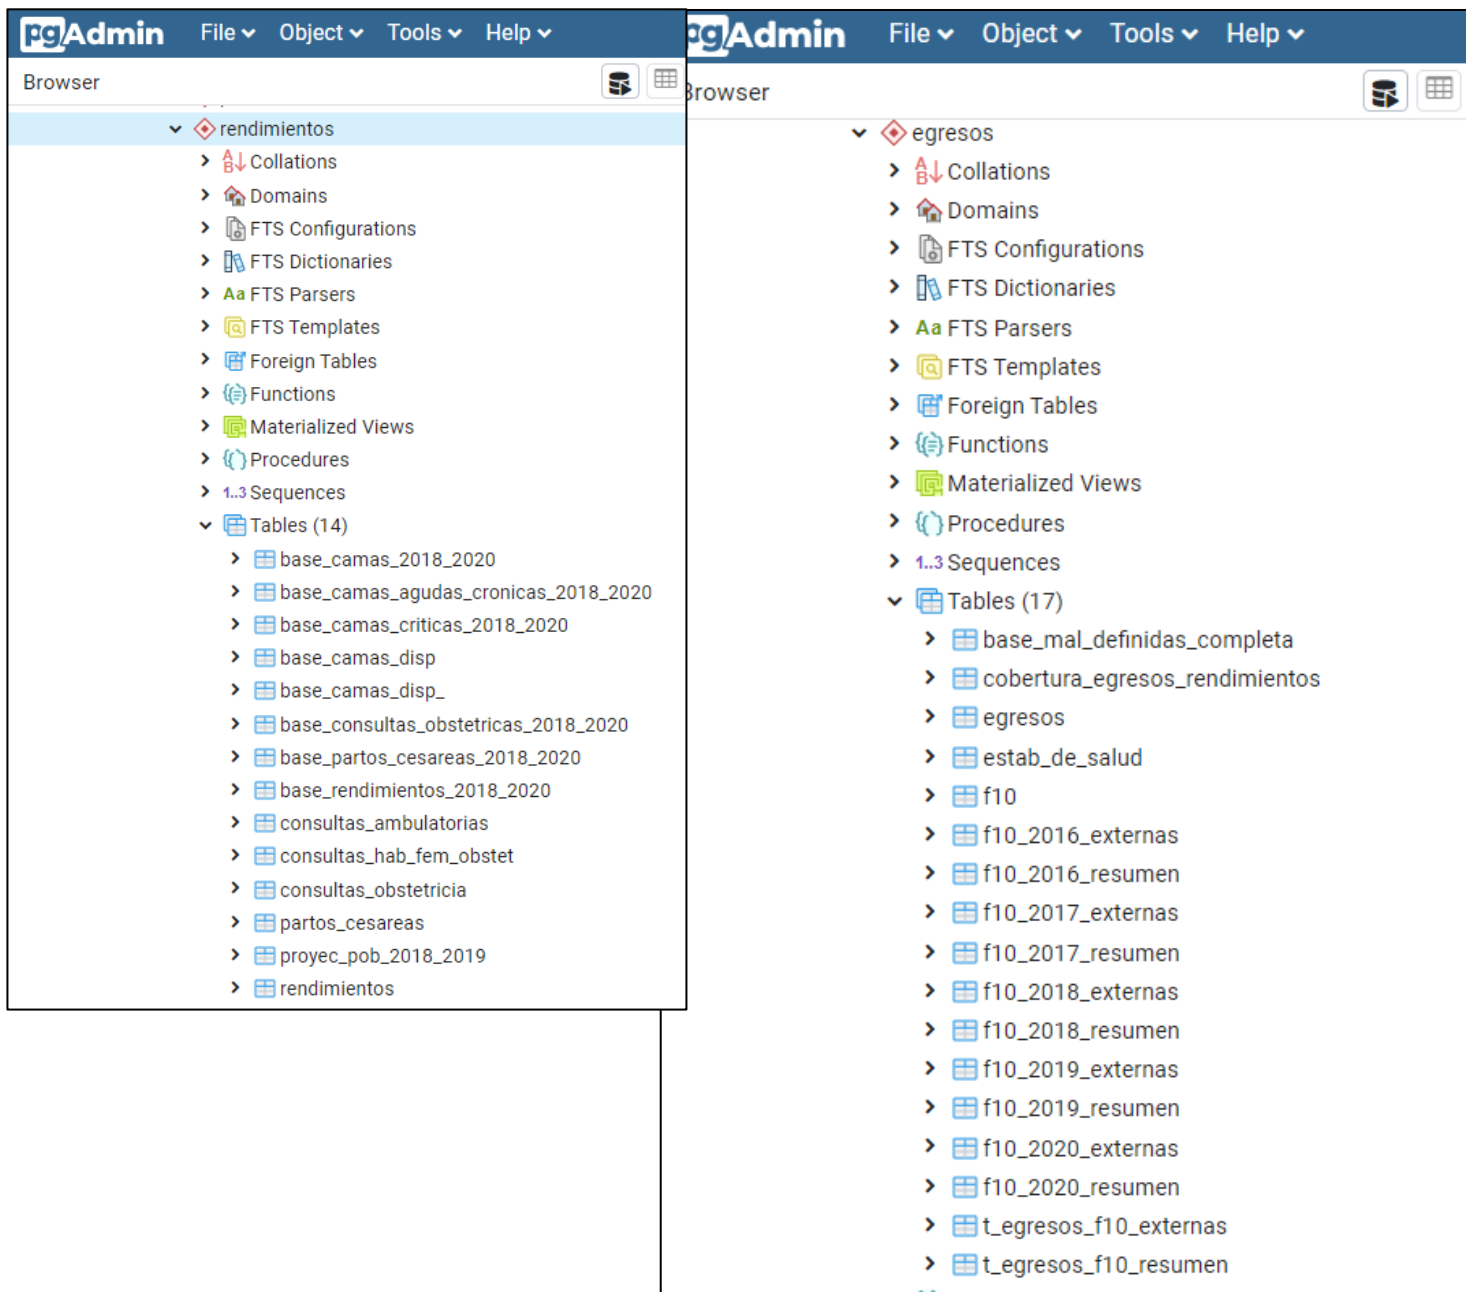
pgAdmin File Object Tools Help

Browser

rendimientos
Collations
Domains
FTS Configurations
FTS Dictionaries
Aa FTS Parsers
FTS Templates
Foreign Tables
Functions
Materialized Views
Procedures
1..3 Sequences
Tables (14)
base_camas_2018_2020
base_camas_agudas_cronicas_2018_2020
base_camas_criticas_2018_2020
base_camas_disp
base_camas_disp_
base_consultas_obstetricas_2018_2020
base_partos_cesareas_2018_2020
base_rendimientos_2018_2020
consultas_ambulatorias
consultas_hab_fem_obstet
consultas_obstetricia
partos_cesareas
proyec_pob_2018_2019
rendimientos

pgAdmin File Object Tools Help

Browser

egresos
Collations
Domains
FTS Configurations
FTS Dictionaries
Aa FTS Parsers
FTS Templates
Foreign Tables
Functions
Materialized Views
Procedures
1..3 Sequences
Tables (17)
base_mal_definidas_completa
cobertura_egresos_rendimientos
egresos
estab_de_salud
f10
f10_2016_externas
f10_2016_resumen
f10_2017_externas
f10_2017_resumen
f10_2018_externas
f10_2018_resumen
f10_2019_externas
f10_2019_resumen
f10_2020_externas
f10_2020_resumen
t_egresos_f10_externas
t_egresos_f10_resumen